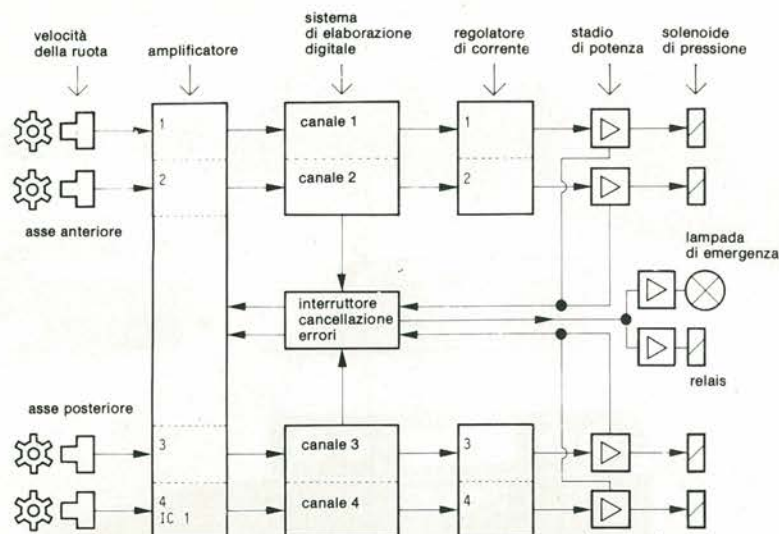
velocità della ruota

amplificatore

sistema di elaborazione digitale

regolatore di corrente

stadio di potenza

solenoide di pressione

1

2

canale 1

canale 2

1

2

asse anteriore

lampada di emergenza

interruttore cancellazione errori

relais

asse posteriore

3

4
IC 1

canale 3

canale 4

3

4